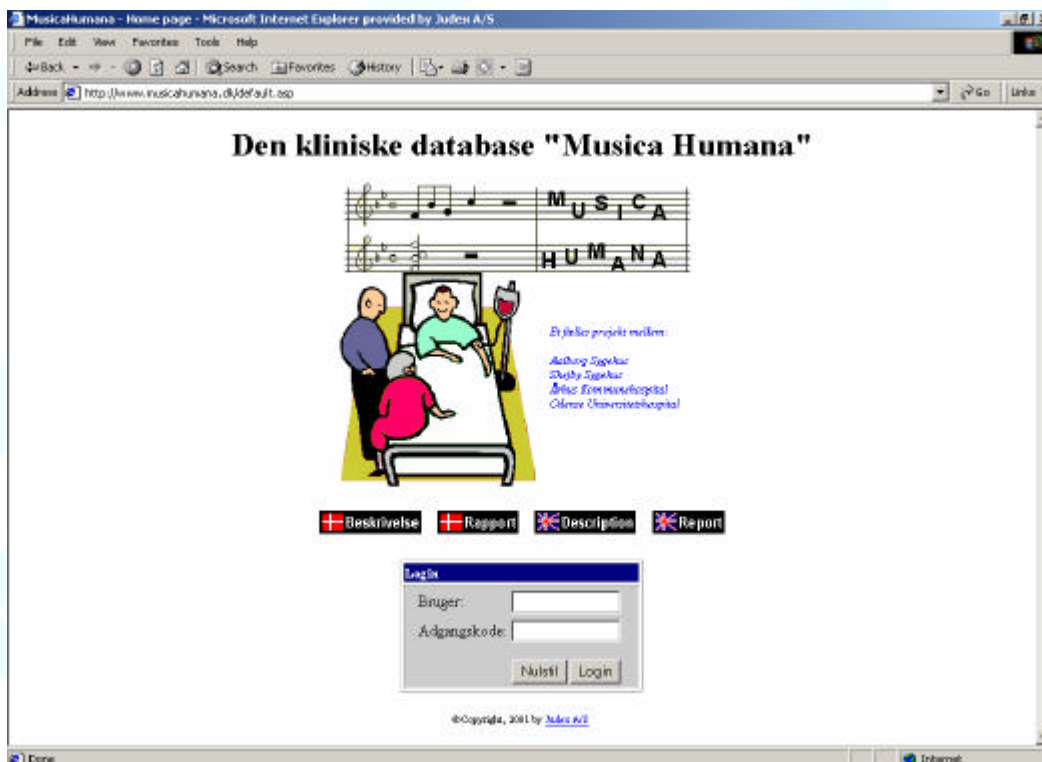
MusicaHumana - Home page - Microsoft Internet Explorer provided by Juden A/S

File Edit View Favorites Tools Help

Back Search Favorites History

Address http://www.musicahumana.dk/default.asp Go Links

Den kliniske database "Musica Humana"

MUSICA

HUMANA

Et fælles projekt mellem:

Aalborg Sygehus
Skejby Sygehus
Århus Kommunehospital
Odense Universitetshospital

Beskrivelse Rapport Description Report

Login

Bruger:

Adgangskode:

Nulstil Login

©Copyright, 2001 by Juden A/S

Done Internet